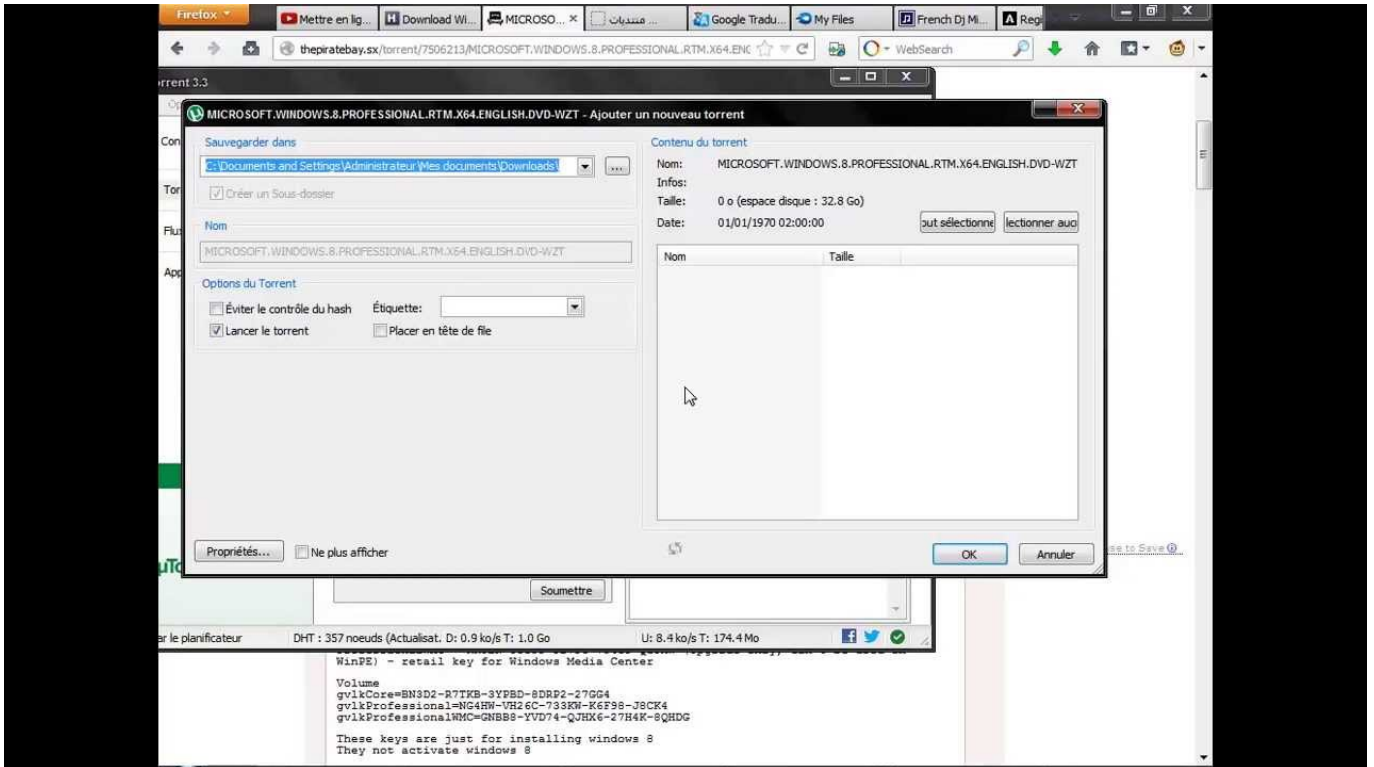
Firefox

Mettre en lig... Download Wi... MICROSO... × منتديات ... Google Tradu... My Files French Dj Mi... Reg

thepiratebay.sx/torrent/7506213/MICROSOFT.WINDOWS.8.PROFESSIONAL.RTM.X64.ENG

WebSearch

rrent 3.3

MICROSOFT.WINDOWS.8.PROFESSIONAL.RTM.X64.ENGLISH.DVD-WZT - Ajouter un nouveau torrent

Sauvegarder dans

C:\Documents and Settings\Administrateur\Mes documents\Downloads\

Créer un Sous-dossier

Nom

MICROSOFT.WINDOWS.8.PROFESSIONAL.RTM.X64.ENGLISH.DVD-WZT

Options du Torrent

Éviter le contrôle du hash

Étiquette:

Lancer le torrent

Placer en tête de file

Contenu du torrent

Nom: MICROSOFT.WINDOWS.8.PROFESSIONAL.RTM.X64.ENGLISH.DVD-WZT

Infos:

Taille: 0 o (espace disque : 32.8 Go)

Date: 01/01/1970 02:00:00

out sélectionne

lectionner auc

| Nom | Taille |
|---|---|

Propriétés...

Ne plus afficher

OK

Annuler

Con

Tor

Flu

App

uT

Soumettre

se to Save

r le planificateur

DHT : 357 noeuds (Actualisat. D: 0.9 ko/s T: 1.0 Go

U: 8.4 ko/s T: 174.4 Mo

WinPE) - retail key for Windows Media Center

Volume
gvlkCore=BN3D2-R7TKB-3YPBD-8DRP2-27GG4
gvlkProfessional=NG4HW-VH26C-733KW-K6F98-J8CK4
gvlkProfessionalWMC=GNBB8-YVD74-QJHX6-27H4K-8QHDG

These keys are just for installing windows 8
They not activate windows 8